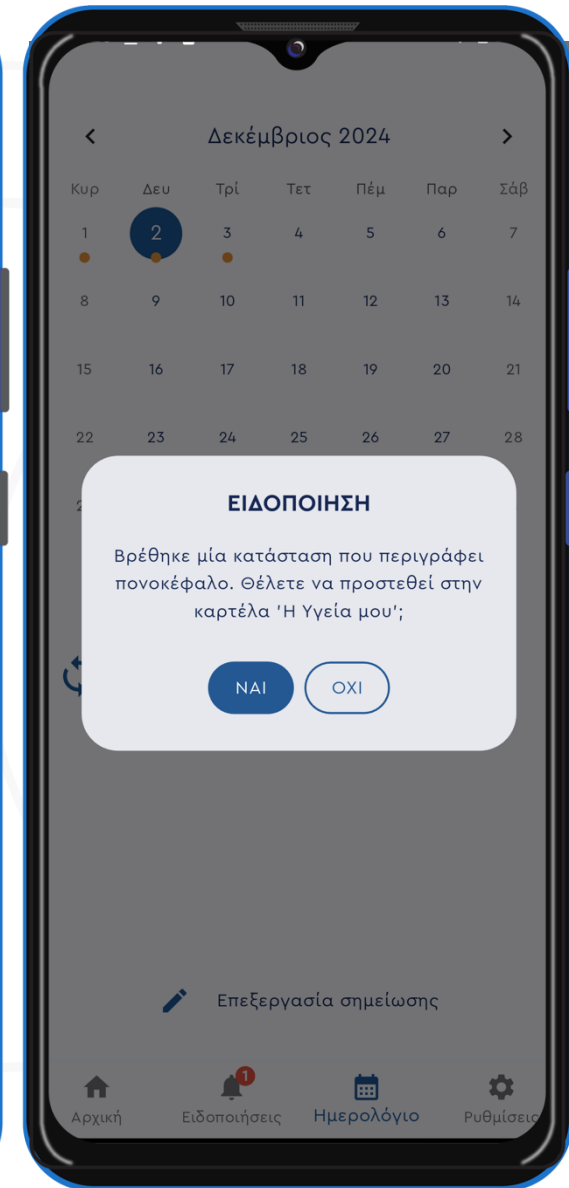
Δεκέμβριος 2024

| Κυρ | Δευ | Τρί | Τετ | Πέμ | Παρ | Σάβ |
|---|---|---|---|---|---|---|
| 1 | 2 | 3 | 4 | 5 | 6 | 7 |
| 8 | 9 | 10 | 11 | 12 | 13 | 14 |
| 15 | 16 | 17 | 18 | 19 | 20 | 21 |
| 22 | 23 | 24 | 25 | 26 | 27 | 28 |
| 2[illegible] | | | | | | |

ΕΙΔΟΠΟΙΗΣΗ

Βρέθηκε μία κατάσταση που περιγράφει πονοκέφαλο. Θέλετε να προστεθεί στην καρτέλα 'Η Υγεία μου';

ΝΑΙ

ΟΧΙ

Επεξεργασία σημείωσης

Αρχική

1

Ειδοποιήσεις

Ημερολόγιο

Ρυθμίσεις